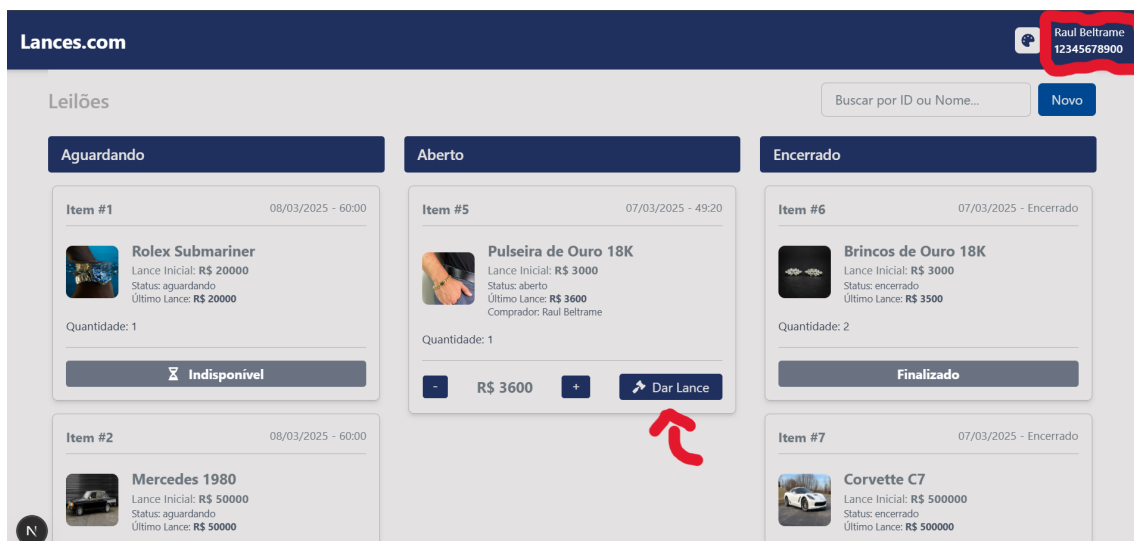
Lances.com

Raul Beltrame
12345678900

Leilões

Buscar por ID ou Nome...

Novo

Aguardando

Item #1
08/03/2025 - 60:00

Rolex Submariner
Lance Inicial: **R$ 20000**
Status: aguardando
Último Lance: **R$ 20000**

Quantidade: 1

Indisponível

Item #2
08/03/2025 - 60:00

Mercedes 1980
Lance Inicial: **R$ 50000**
Status: aguardando
Último Lance: **R$ 50000**

Aberto

Item #5
07/03/2025 - 49:20

Pulseira de Ouro 18K
Lance Inicial: **R$ 3000**
Status: aberto
Último Lance: **R$ 3600**
Comprador: Raul Beltrame

Quantidade: 1

-
R$ 3600
+
Dar Lance

Encerrado

Item #6
07/03/2025 - Encerrado

Brincos de Ouro 18K
Lance Inicial: **R$ 3000**
Status: encerrado
Último Lance: **R$ 3500**

Quantidade: 2

Finalizado

Item #7
07/03/2025 - Encerrado

Corvette C7
Lance Inicial: **R$ 500000**
Status: encerrado
Último Lance: **R$ 500000**

N